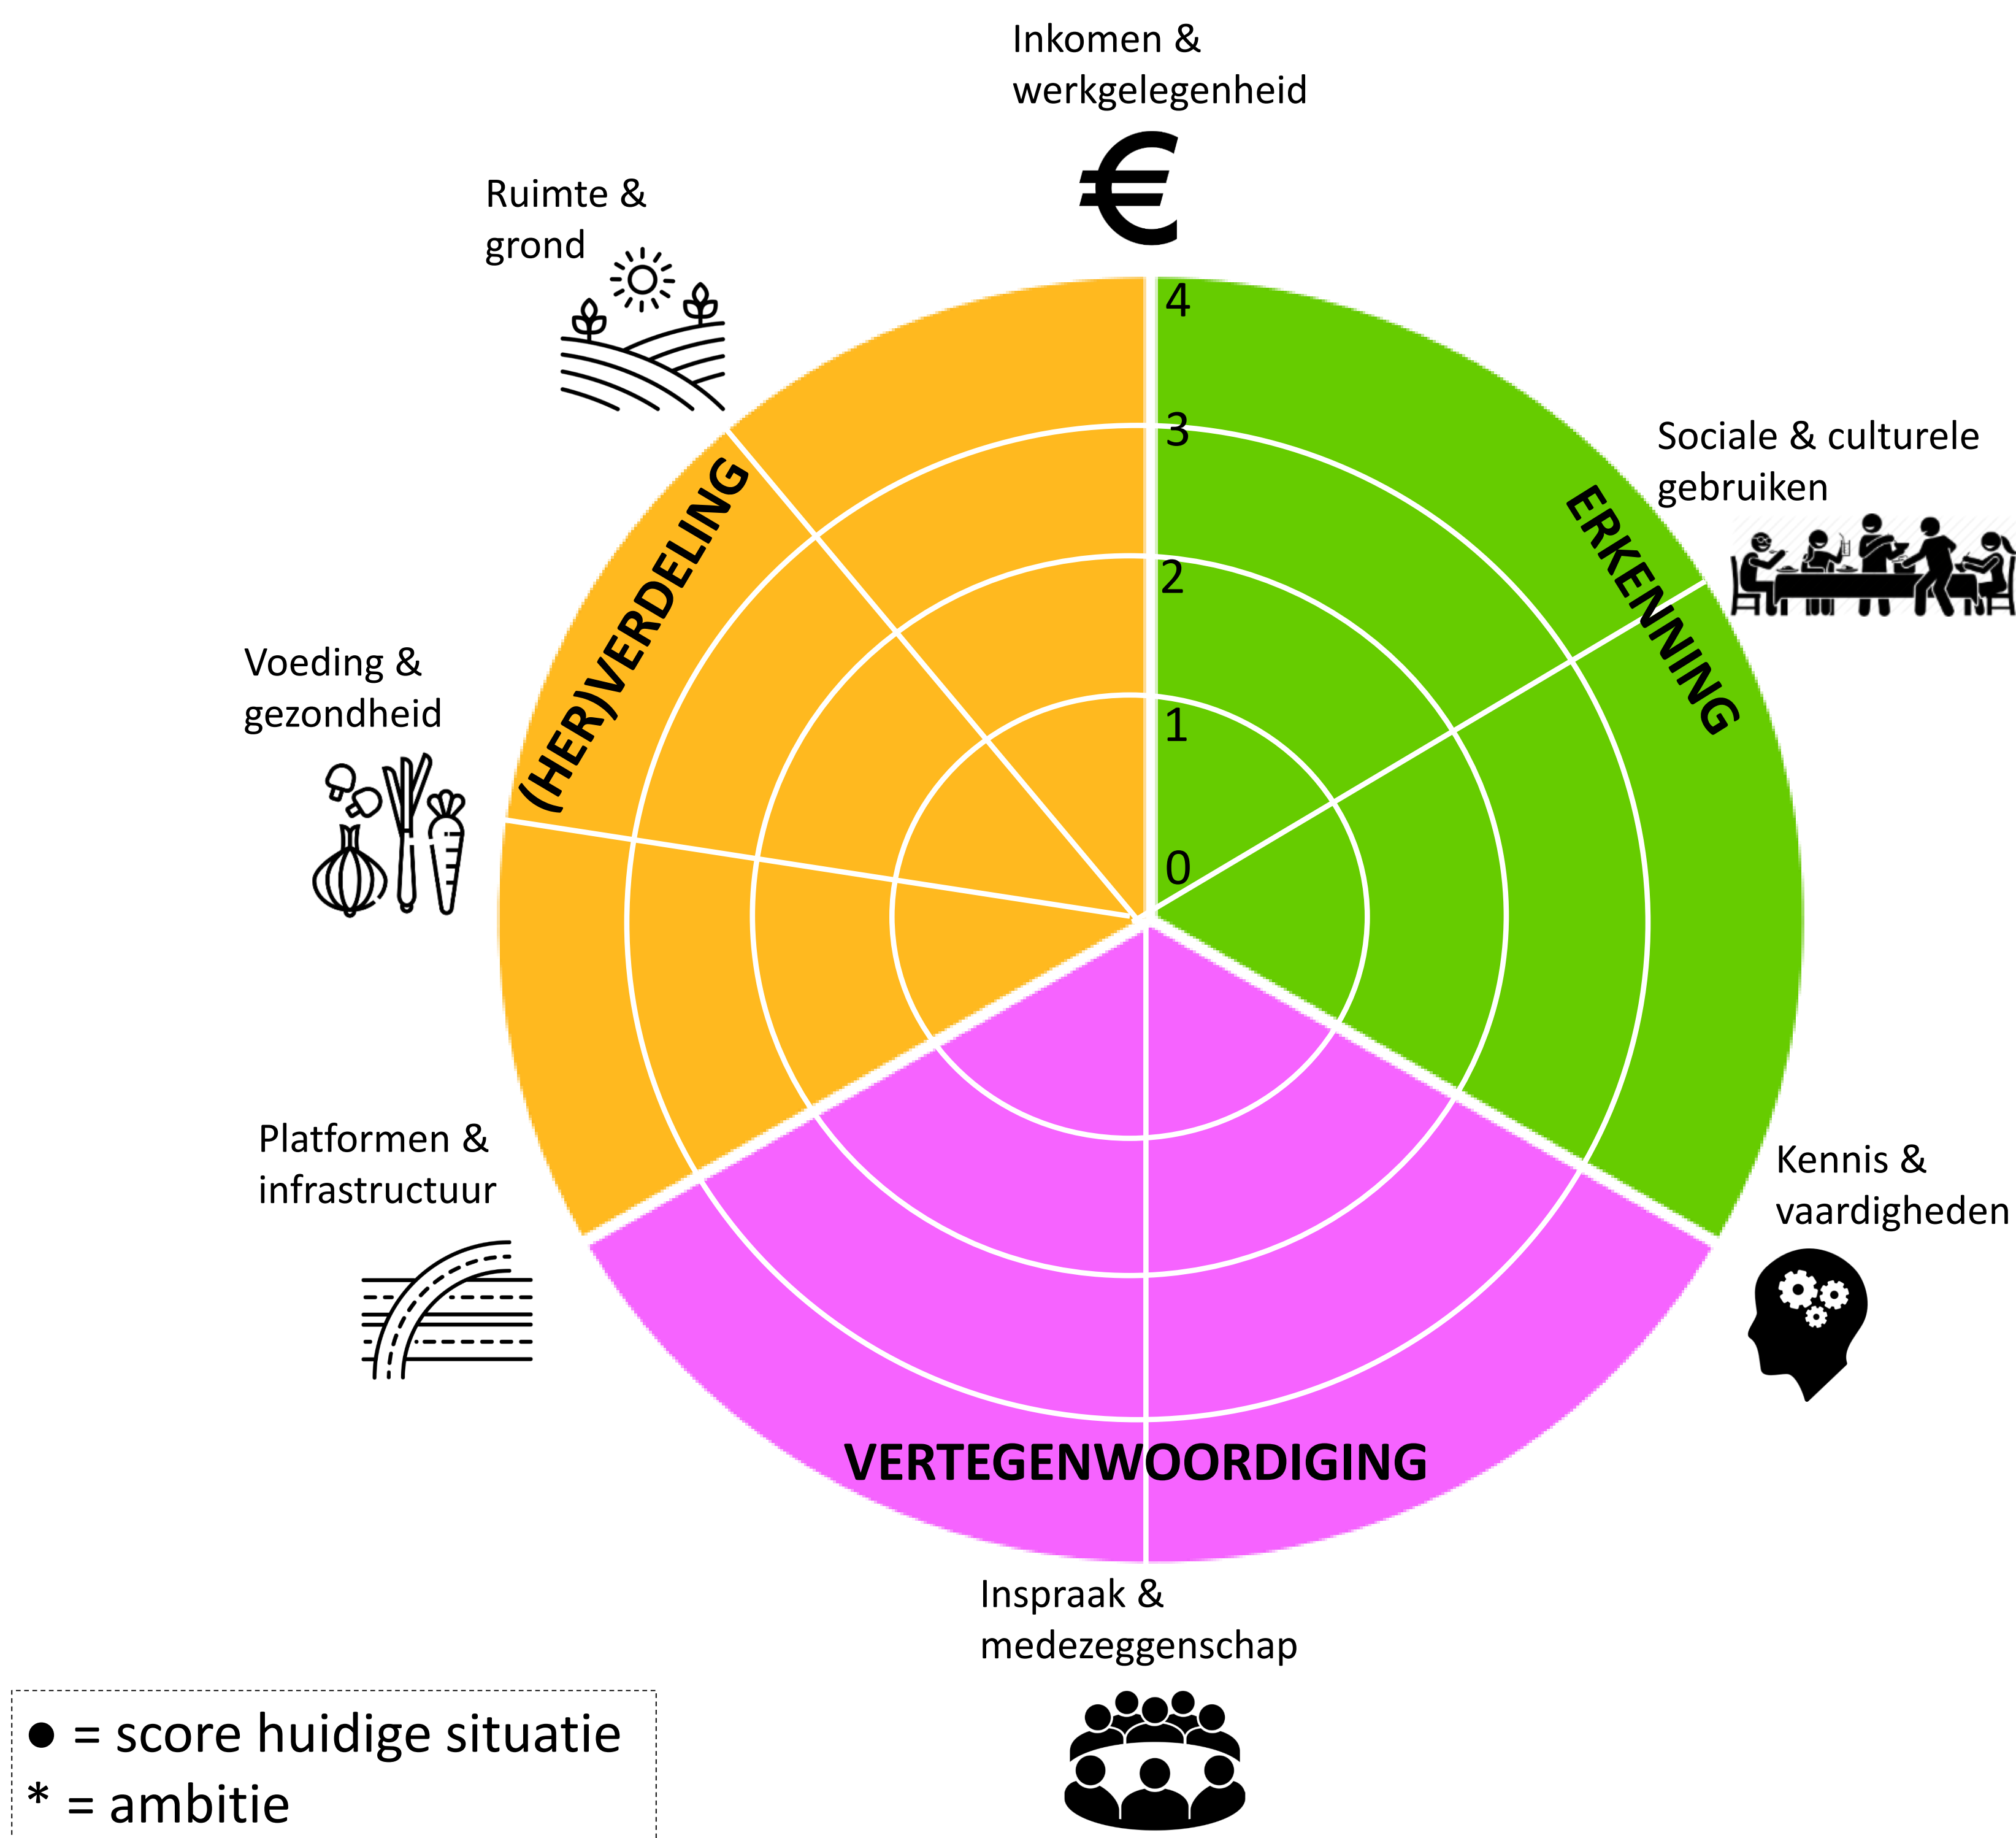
Inkomen & werkgelegenheid

Ruimte & grond

Sociale & culturele gebruiken

Voeding & gezondheid

Platformen & infrastructuur

Kennis & vaardigheden

Inspraak & medezeggenschap

4
3
2
1
0

(HER)VERDELING

ERKENNING

VERTEGENWOORDIGING

● = score huidige situatie
* = ambitie